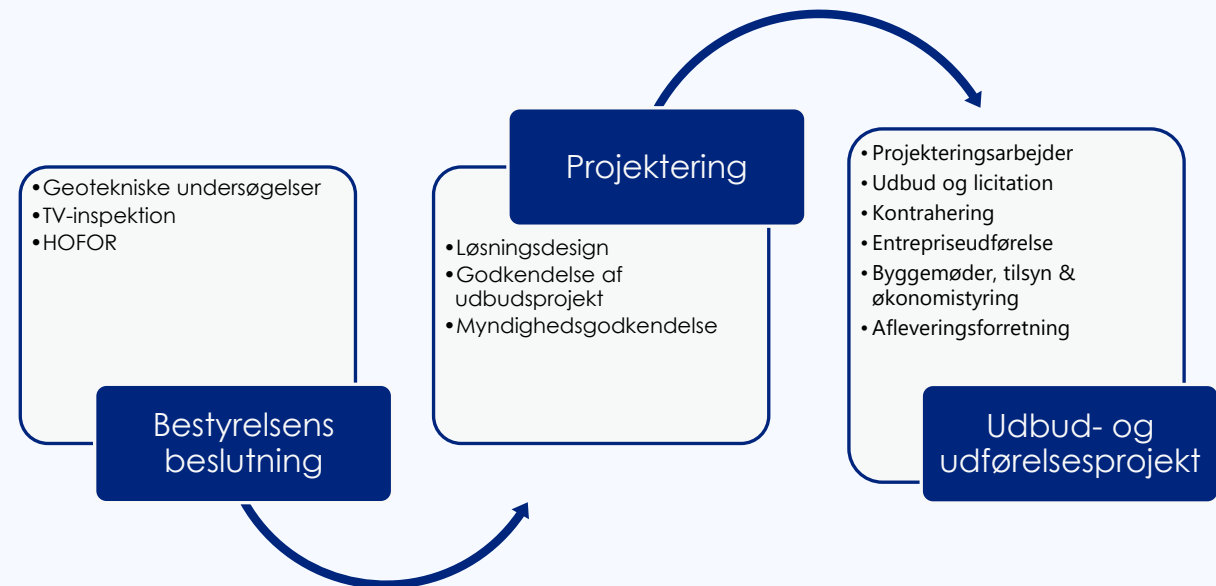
•Geotekniske undersøgelser
•TV-inspektion
•HOFOR

Bestyrelsens beslutning

Projektering

•Løsningsdesign
•Godkendelse af udbudsprojekt
•Myndighedsgodkendelse

•Projekteringsarbejder
•Udbud og licitation
•Kontrahering
•Entrepriseudførelse
•Byggemøder, tilsyn & økonomistyring
•Afleveringsforretning

Udbud- og udførelsesprojekt